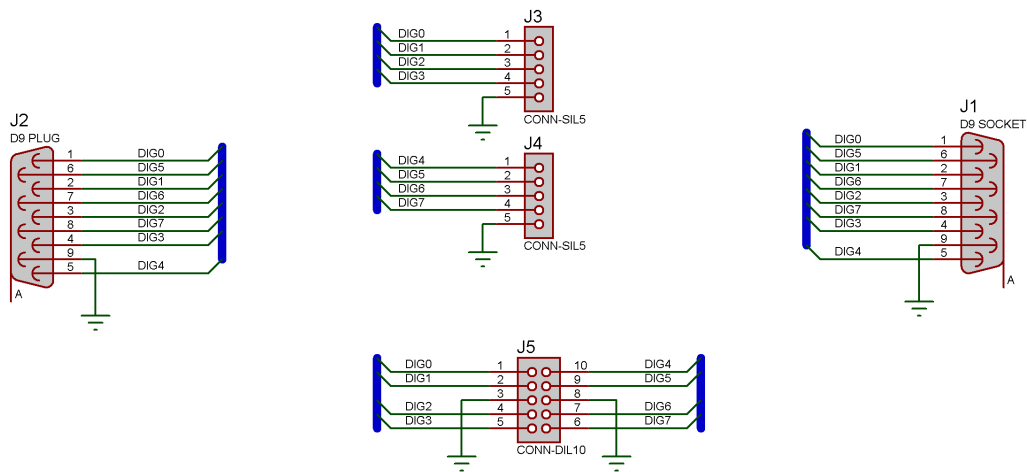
J3
DIG0 1
DIG1 2
DIG2 3
DIG3 4
5
CONN-SIL5

J2
D9 PLUG
1 DIG0
6 DIG5
2 DIG1
7 DIG6
3 DIG2
8 DIG7
4 DIG3
9
5 DIG4
A

J4
DIG4 1
DIG5 2
DIG6 3
DIG7 4
5
CONN-SIL5

J1
D9 SOCKET
DIG0 1
DIG5 6
DIG1 2
DIG6 7
DIG2 3
DIG7 8
DIG3 4
9
DIG4 5
A

J5
DIG0 1 10 DIG4
DIG1 2 9 DIG5
3 8
DIG2 4 7 DIG6
DIG3 5 6 DIG7
CONN-DIL10